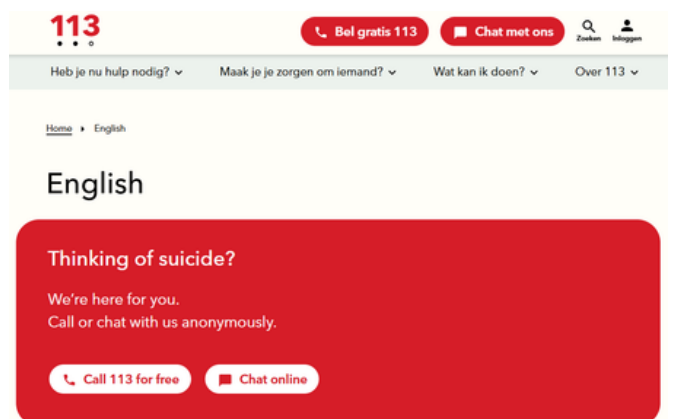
113

Bel gratis 113 Chat met ons Zoeken Inloggen

Heb je nu hulp nodig? Maak je je zorgen om iemand? Wat kan ik doen? Over 113

Home English

English

Thinking of suicide?

We're here for you.
Call or chat with us anonymously.

Call 113 for free Chat online